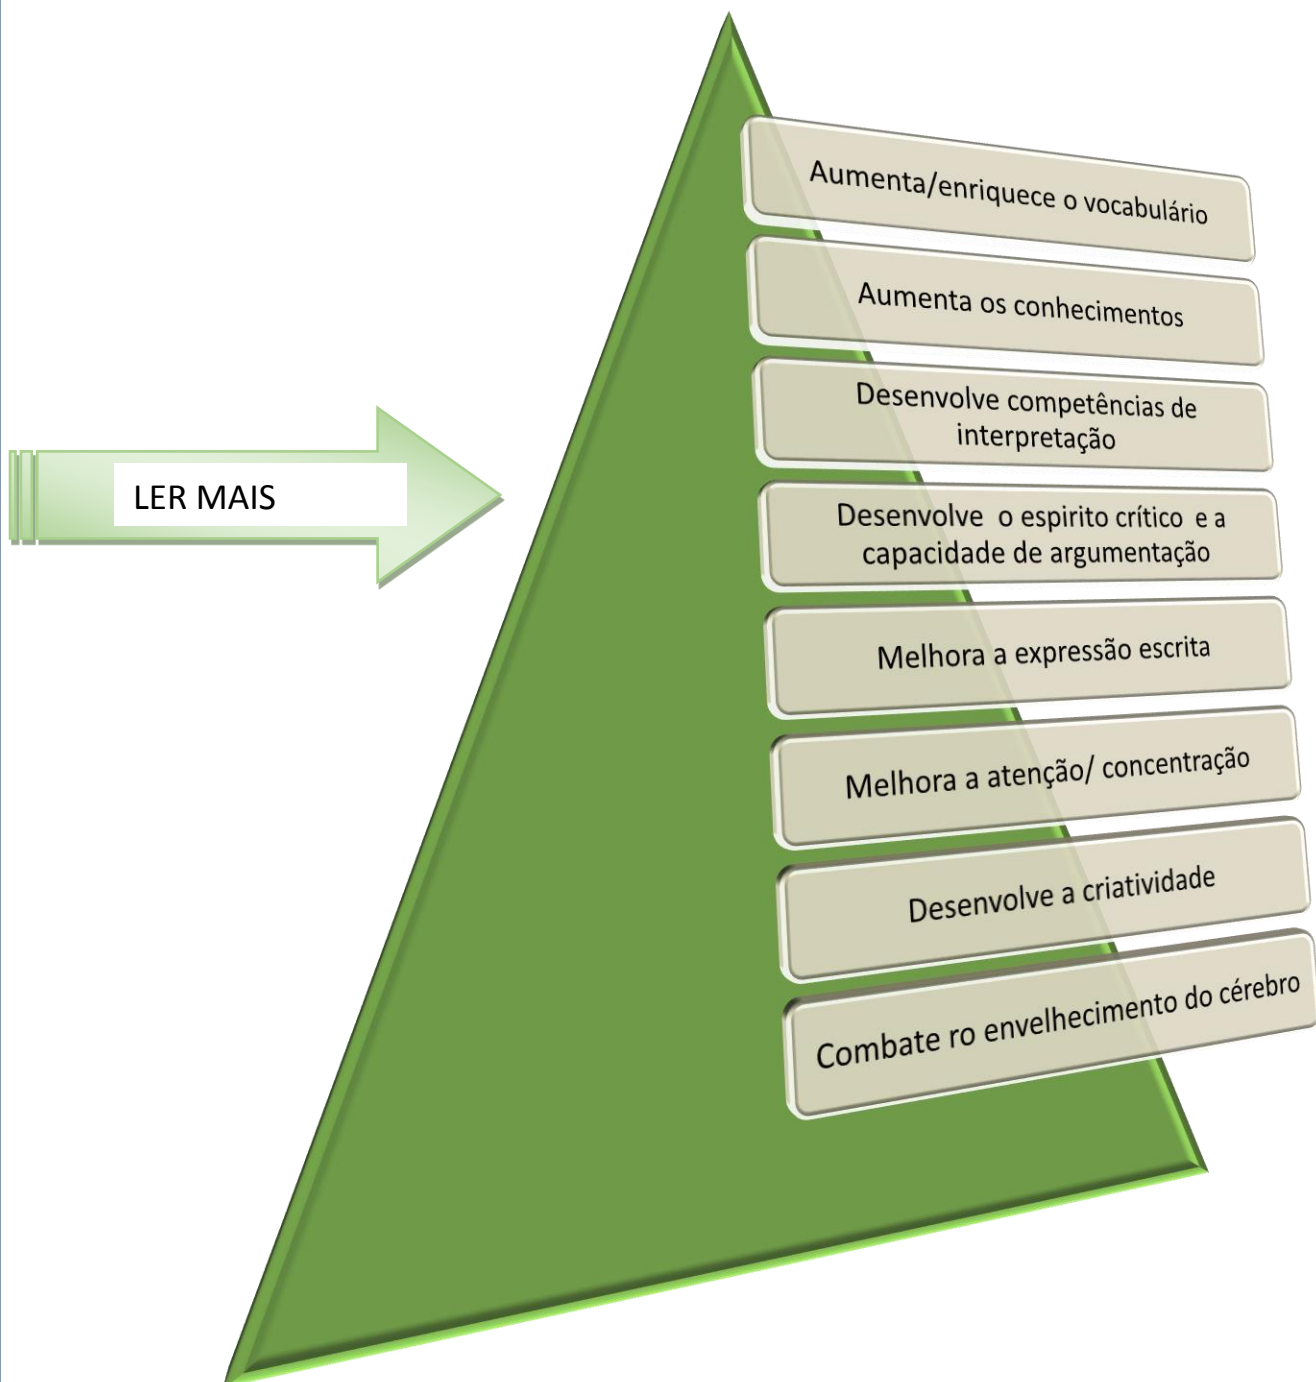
LER MAIS

Aumenta/enriquece o vocabulário

Aumenta os conhecimentos

Desenvolve competências de interpretação

Desenvolve o espirito crítico e a capacidade de argumentação

Melhora a expressão escrita

Melhora a atenção/ concentração

Desenvolve a criatividade

Combate ro envelhecimento do cérebro